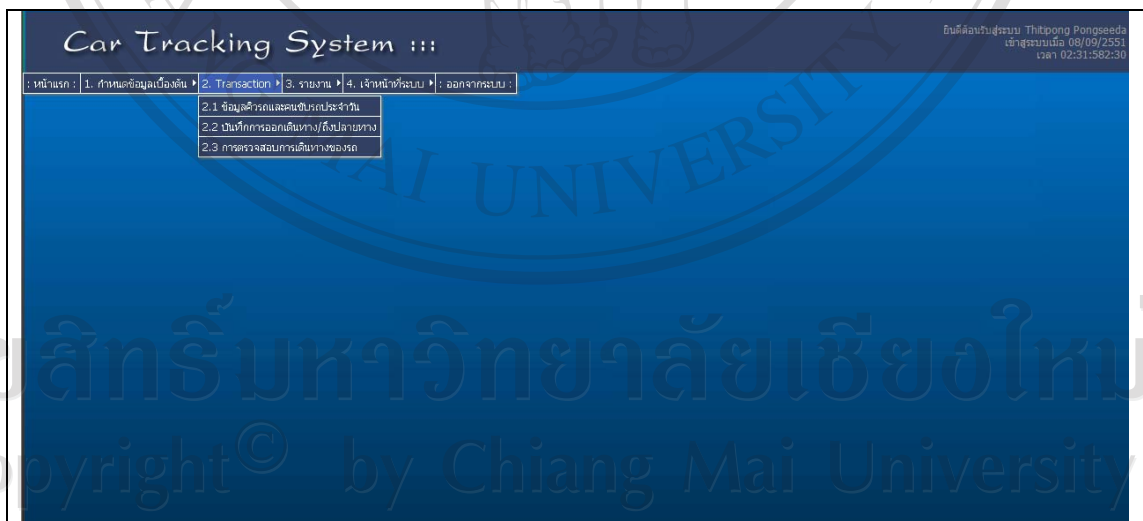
Car Tracking System :::

ยินดีต้อนรับสู่ระบบ Thitipong Pongseeda
เข้าสู่ระบบเมื่อ 08/09/2551
เวลา 02:31:582:30

: หน้าแรก : | 1. กำหนดข้อมูลเบื้องต้น ▸ | 2. Transaction ▸ | 3. รายงาน ▸ | 4. เจ้าหน้าที่ระบบ ▸ | : ออกจากระบบ :

2.1 ข้อมูลคิวรถและคนขับรถประจำวัน
2.2 บันทึกการออกเดินทาง/ถึงปลายทาง
2.3 การตรวจสอบการเดินทางของรถ

AI UNIVERSITY

ลิขสิทธิ์มหาวิทยาลัยเชียงใหม่
Copyright© by Chiang Mai University